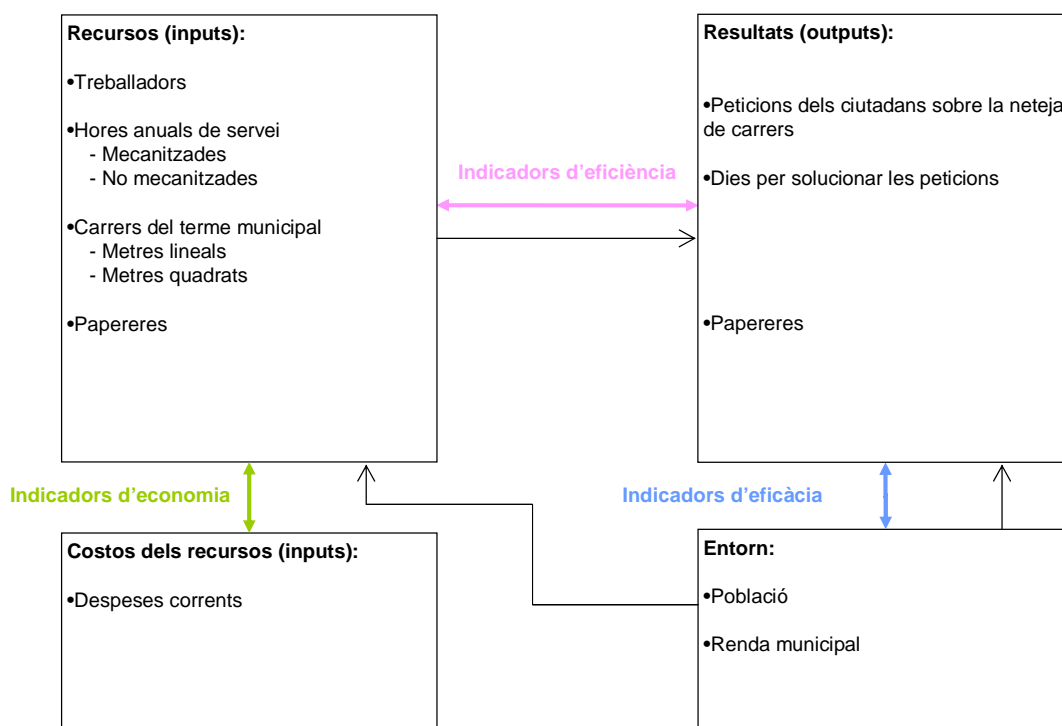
**Recursos (inputs):**

•Treballadors

•Hores anuals de servei
- Mecanitzades
- No mecanitzades

•Carrers del terme municipal
- Metres lineals
- Metres quadrats

•Papereres

Indicadors d'eficiència

**Resultats (outputs):**

•Peticions dels ciutadans sobre la neteja de carrers

•Dies per solucionar les peticions

•Papereres

Indicadors d'economia

Indicadors d'eficàcia

**Costos dels recursos (inputs):**

•Despeses corrents

**Entorn:**

•Població

•Renda municipal